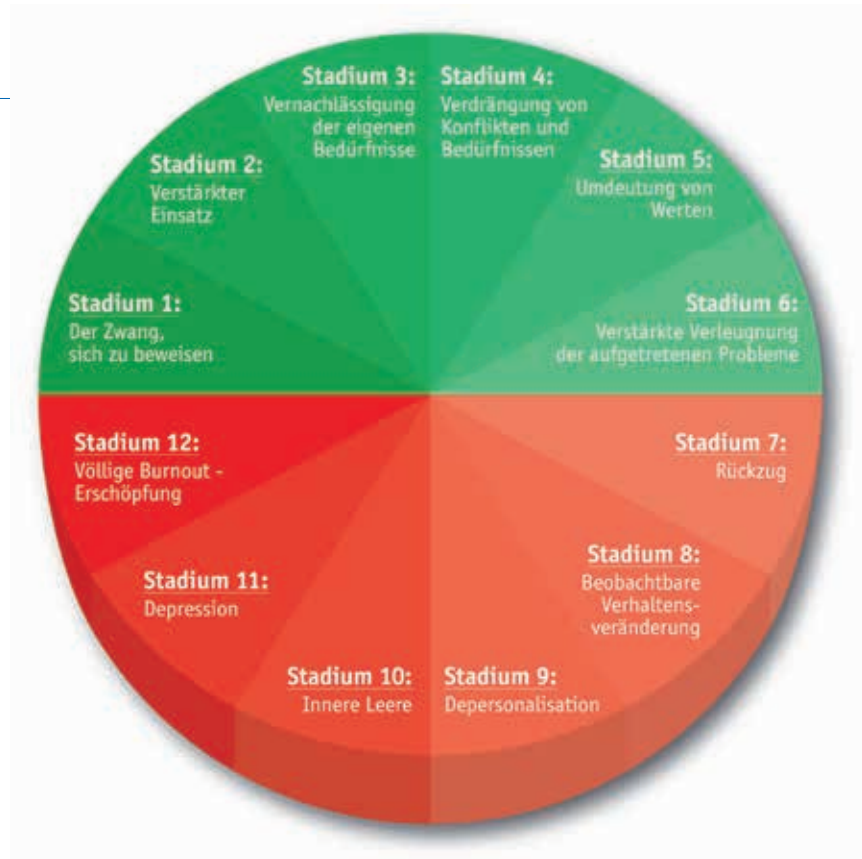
Stadium 3:
Vernachlässigung der eigenen Bedürfnisse

Stadium 4:
Verdrängung von Konflikten und Bedürfnissen

Stadium 2:
Verstärkter Einsatz

Stadium 5:
Umdeutung von Werten

Stadium 1:
Der Zwang, sich zu beweisen

Stadium 6:
Verstärkte Verleugnung der aufgetretenen Probleme

Stadium 12:
Völlige Burnout - Erschöpfung

Stadium 7:
Rückzug

Stadium 8:
Beobachtbare Verhaltensveränderung

Stadium 11:
Depression

Stadium 10:
Innere Leere

Stadium 9:
Depersonalisation